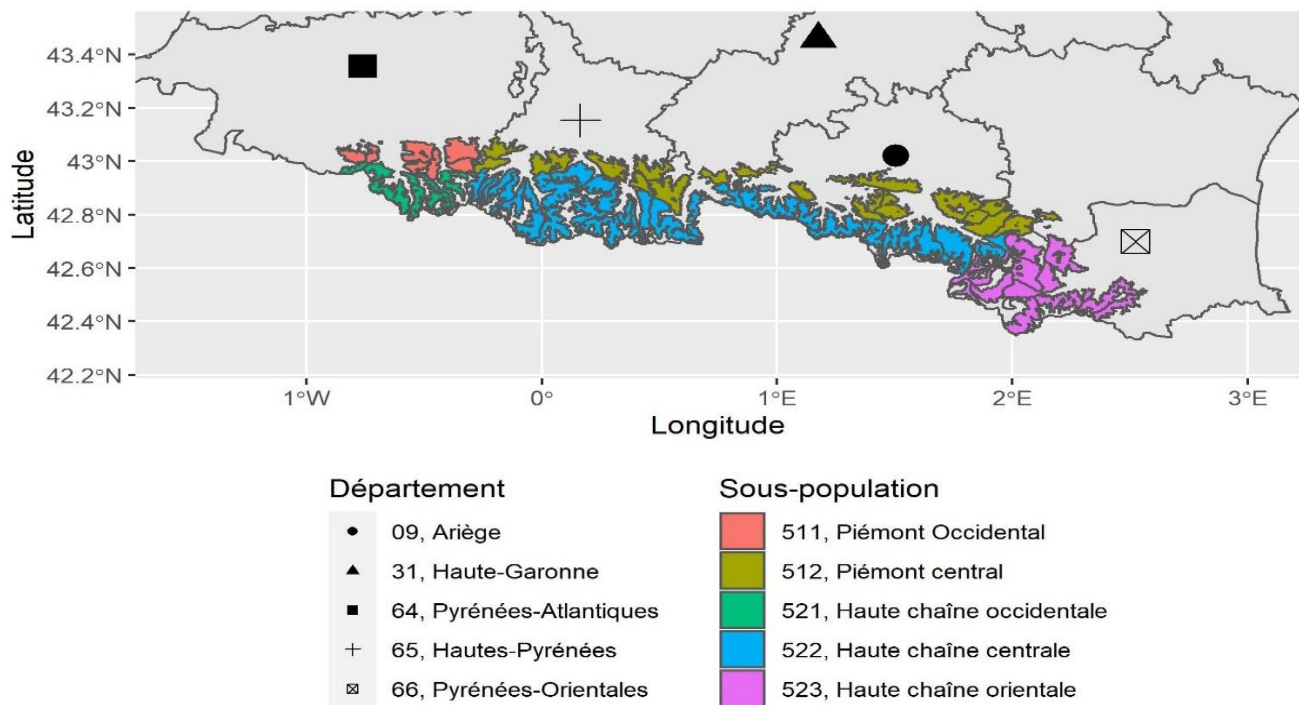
43.4°N
43.2°N
43°N
42.8°N
42.6°N
42.4°N
42.2°N
Latitude

1°W
0°
1°E
2°E
3°E
Longitude

Département
09, Ariège
31, Haute-Garonne
64, Pyrénées-Atlantiques
65, Hautes-Pyrénées
66, Pyrénées-Orientales

Sous-population
511, Piémont Occidental
512, Piémont central
521, Haute chaîne occidentale
522, Haute chaîne centrale
523, Haute chaîne orientale